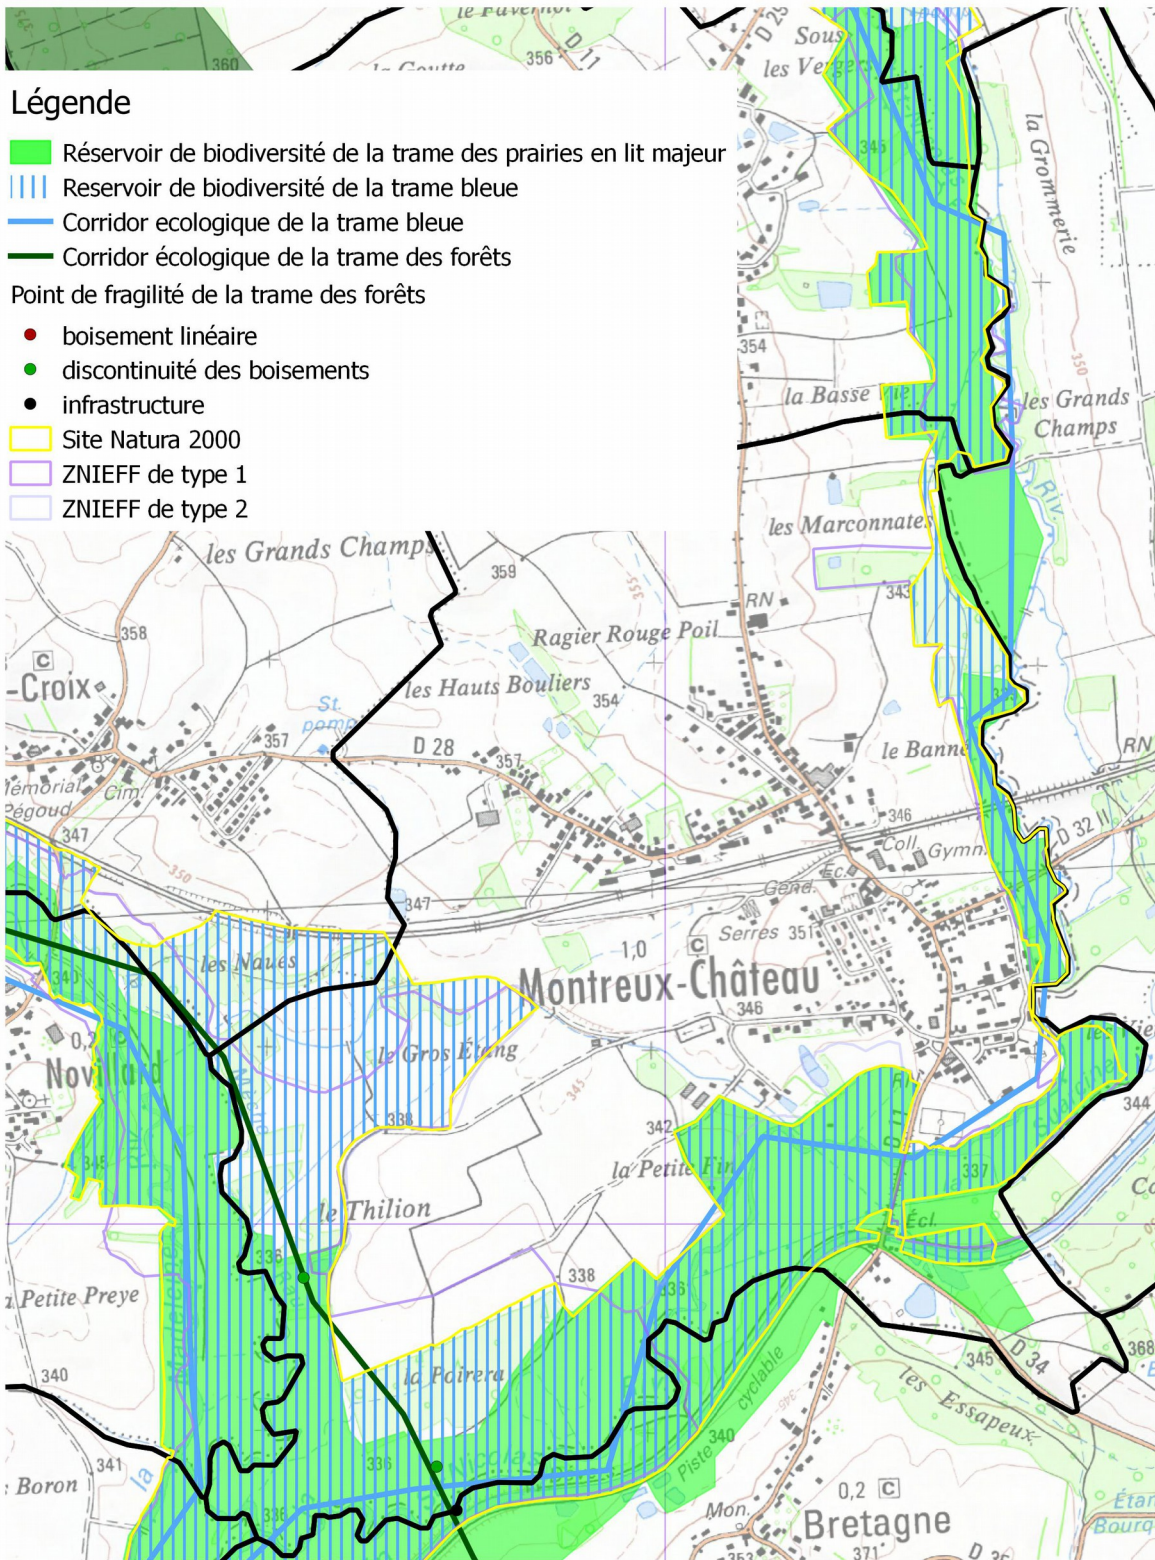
le Favernot
360
356
D 11
la Goutte
D 25
Sous les Vergers

Légende
Réservoir de biodiversité de la trame des prairies en lit majeur
Reservoir de biodiversité de la trame bleue
Corridor ecologique de la trame bleue
Corridor écologique de la trame des forêts
Point de fragilité de la trame des forêts
boisement linéaire
discontinuité des boisements
infrastructure
Site Natura 2000
ZNIEFF de type 1
ZNIEFF de type 2

345
la Grommerie
354
350
la Basse
les Grands Champs
Riv.
les Marconnates
343
les Grands Champs
359
355
RN
358
Ragier Rouge Poil
-Croix
les Hauts Bouliers
St. pomp
354
357
D 28
357
le Banne
RN
émorial
égoud
Cim.
346
347
Coll.
Gymn.
D 32 II
350
Ec.
Gend.
347
Serres
351
1,0
les Naues
Montreux-Château
340
346
0,2
le Gros Étang
Noviliard
345
344
338
342
la Petite Fin
337
345
le Thilion
Écl.
336
338
Petite Preye
336
345
368
D 34
les Essapeux
340
la Pairera
Piste cyclable
340
341
336
Boron
336
Mon.
0,2
Bretagne
Étan
Bourg
353
371
D 26